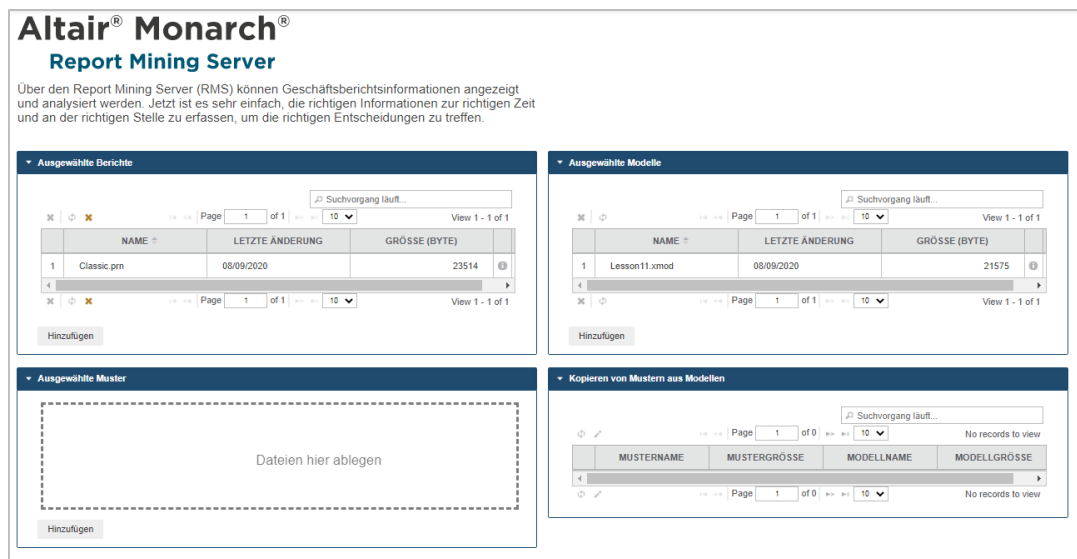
Altair® Monarch®
Report Mining Server

Über den Report Mining Server (RMS) können Geschäftsberichtsinformationen angezeigt und analysiert werden. Jetzt ist es sehr einfach, die richtigen Informationen zur richtigen Zeit und an der richtigen Stelle zu erfassen, um die richtigen Entscheidungen zu treffen.

Ausgewählte Berichte

Suchvorgang läuft...

Page 1 of 1 10 View 1 - 1 of 1

| | NAME | LETZTE ÄNDERUNG | GRÖSSE (BYTE) |
|---|---|---|---|
| 1 | Classic.prn | 08/09/2020 | 23514 |

Page 1 of 1 10 View 1 - 1 of 1

Hinzufügen

Ausgewählte Modelle

Suchvorgang läuft...

Page 1 of 1 10 View 1 - 1 of 1

| | NAME | LETZTE ÄNDERUNG | GRÖSSE (BYTE) |
|---|---|---|---|
| 1 | Lesson11.xmod | 08/09/2020 | 21575 |

Page 1 of 1 10 View 1 - 1 of 1

Hinzufügen

Ausgewählte Muster

Dateien hier ablegen

Hinzufügen

Kopieren von Mustern aus Modellen

Suchvorgang läuft...

Page 1 of 0 10 No records to view

| MUSTERNAME | MUSTERGRÖSSE | MODELLNAME | MODELLGRÖSSE |
|---|---|---|---|

Page 1 of 0 10 No records to view